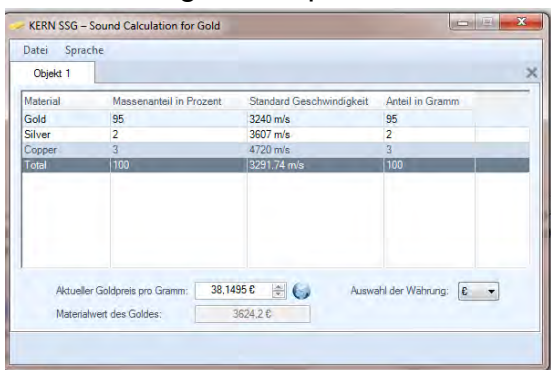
KERN SSG – Sound Calculation for Gold

Datei Sprache

Objekt 1

| Material | Massenanteil in Prozent | Standard Geschwindigkeit | Anteil in Gramm |
|---|---|---|---|
| Gold | 95 | 3240 m/s | 95 |
| Silver | 2 | 3607 m/s | 2 |
| Copper | 3 | 4720 m/s | 3 |
| Total | 100 | 3291,74 m/s | 100 |

Aktueller Goldpreis pro Gramm: 38,1495 €

Auswahl der Währung: €

Materialwert des Goldes: 3624,2 €